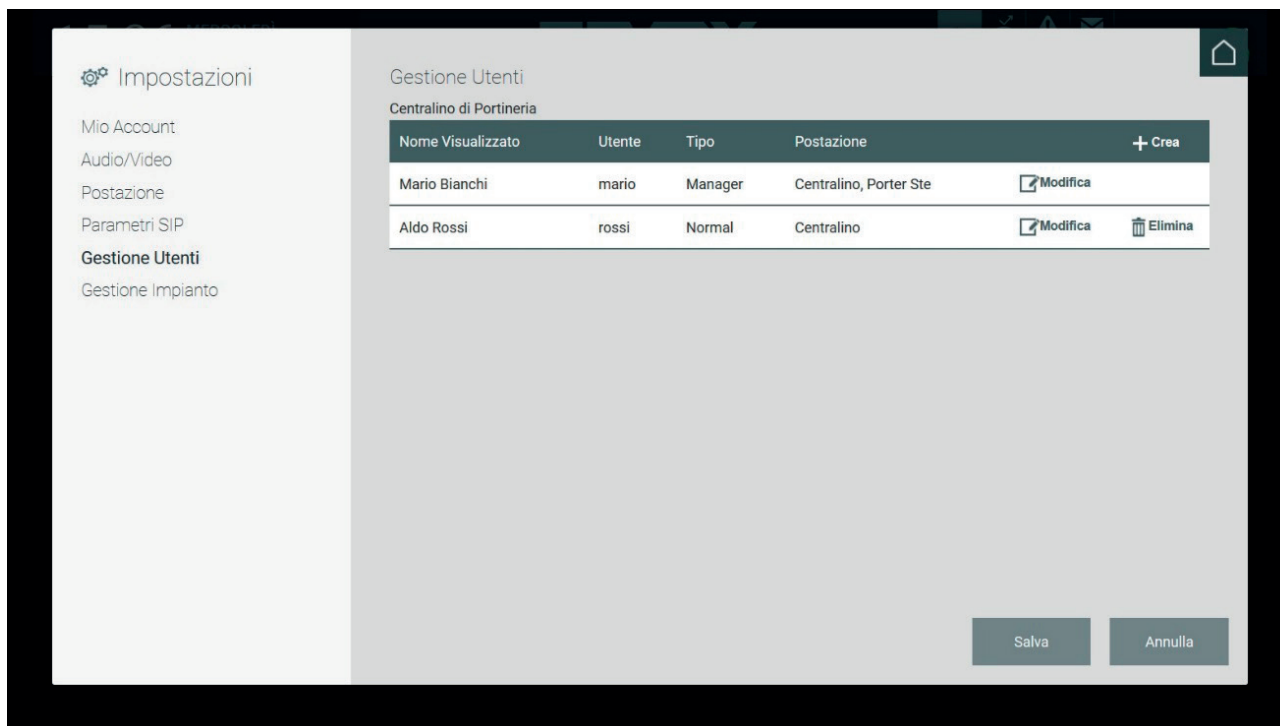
Impostazioni

Mio Account
Audio/Video
Postazione
Parametri SIP
Gestione Utenti
Gestione Impianto

Gestione Utenti
Centralino di Portineria

| Nome Visualizzato | Utente | Tipo | Postazione | | + Crea |
|---|---|---|---|---|---|
| Mario Bianchi | mario | Manager | Centralino, Porter Ste | Modifica | |
| Aldo Rossi | rossi | Normal | Centralino | Modifica | Elimina |

Salva
Annulla